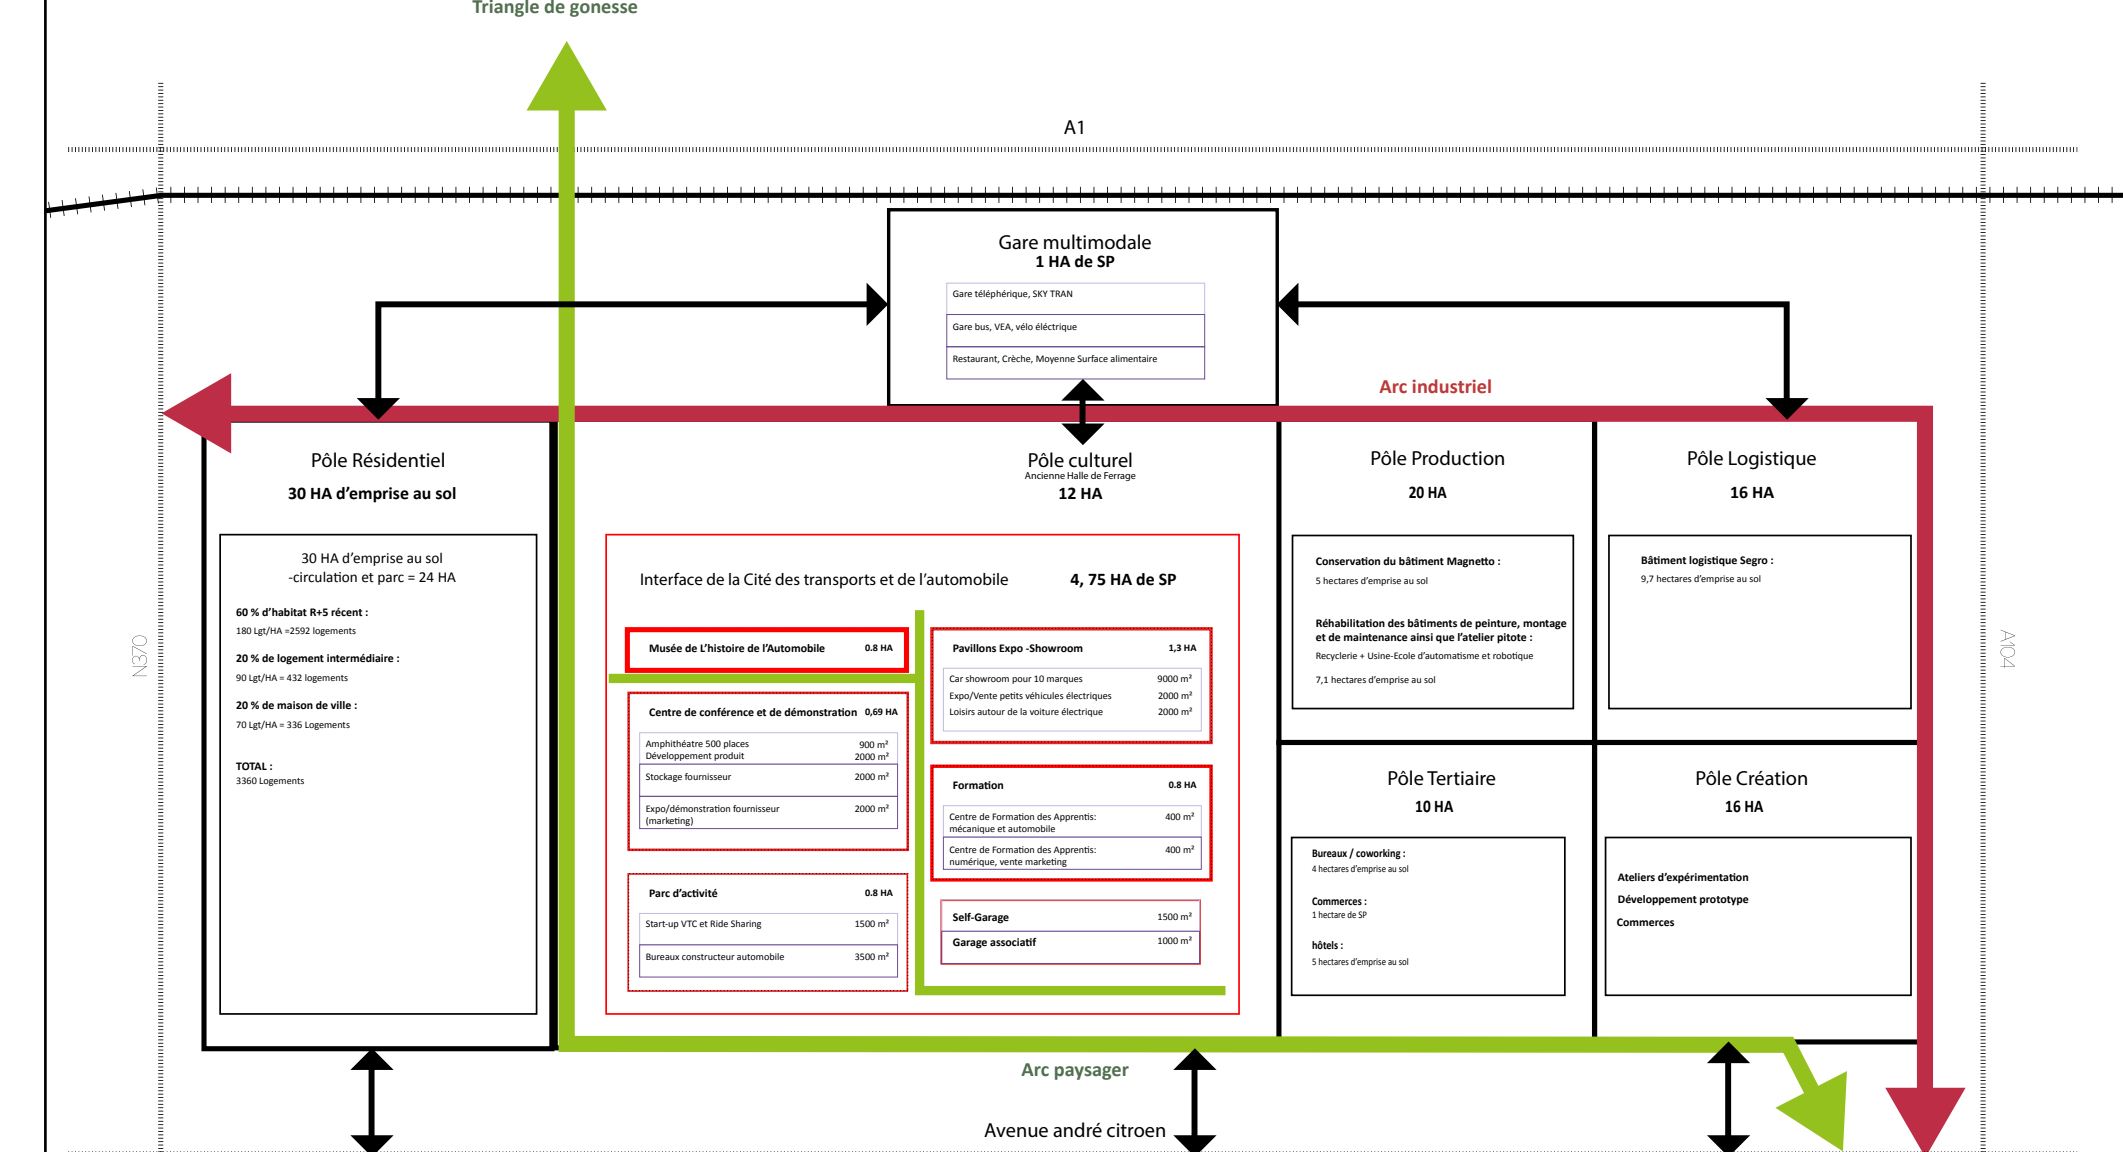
Triangle de gonesse

A1

Gare multimodale
1 HA de SP

Gare téléphérique, SKY TRAN

Gare bus, VEA, vélo éléctrique

Restaurant, Crèche, Moyenne Surface alimentaire

Arc industriel

N370

A104

Pôle Résidentiel
30 HA d'emprise au sol

30 HA d'emprise au sol
-circulation et parc = 24 HA

60 % d'habitat R+5 récent :
180 Lgt/HA =2592 logements

20 % de logement intermédiaire :
90 Lgt/HA = 432 logements

20 % de maison de ville :
70 Lgt/HA = 336 Logements

TOTAL :
3360 Logements

Pôle culturel
Ancienne Halle de Ferrage
12 HA

Interface de la Cité des transports et de l'automobile 4, 75 HA de SP

| Musée de L'histoire de l'Automobile | 0.8 HA |
|---|---|

| Centre de conférence et de démonstration | 0,69 HA |
|---|---|
| Amphithéatre 500 places<br>Développement produit | 900 m²<br>2000 m² |
| Stockage fournisseur | 2000 m² |
| Expo/démonstration fournisseur (marketing) | 2000 m² |

| Parc d'activité | 0.8 HA |
|---|---|
| Start-up VTC et Ride Sharing | 1500 m² |
| Bureaux constructeur automobile | 3500 m² |

| Pavillons Expo -Showroom | 1,3 HA |
|---|---|
| Car showroom pour 10 marques | 9000 m² |
| Expo/Vente petits véhicules électriques | 2000 m² |
| Loisirs autour de la voiture électrique | 2000 m² |

| Formation | 0.8 HA |
|---|---|
| Centre de Formation des Apprentis: mécanique et automobile | 400 m² |
| Centre de Formation des Apprentis: numérique, vente marketing | 400 m² |

| Self-Garage | 1500 m² |
|---|---|
| Garage associatif | 1000 m² |

Pôle Production
20 HA

Conservation du bâtiment Magnetto :
5 hectares d'emprise au sol

Réhabilitation des bâtiments de peinture, montage et de maintenance ainsi que l'atelier pitote :
Recyclerie + Usine-Ecole d'automatisme et robotique

7,1 hectares d'emprise au sol

Pôle Logistique
16 HA

Bâtiment logistique Segro :
9,7 hectares d'emprise au sol

Pôle Tertiaire
10 HA

Bureaux / coworking :
4 hectares d'emprise au sol

Commerces :
1 hectare de SP

hôtels :
5 hectares d'emprise au sol

Pôle Création
16 HA

Ateliers d'expérimentation
Développement prototype
Commerces

Arc paysager

Avenue andré citroen